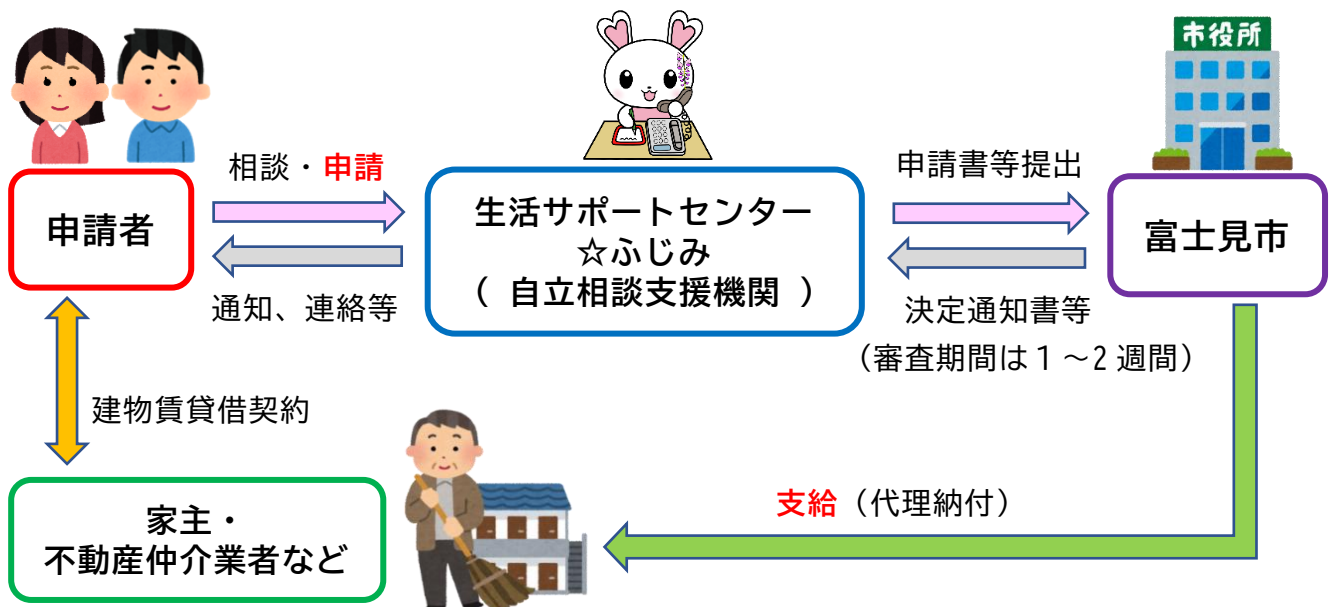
市役所

申請者

相談・申請

通知、連絡等

生活サポートセンター
☆ふじみ
（ 自立相談支援機関 ）

申請書等提出

決定通知書等
（審査期間は１～2 週間）

富士見市

建物賃貸借契約

家主・
不動産仲介業者など

支給（代理納付）